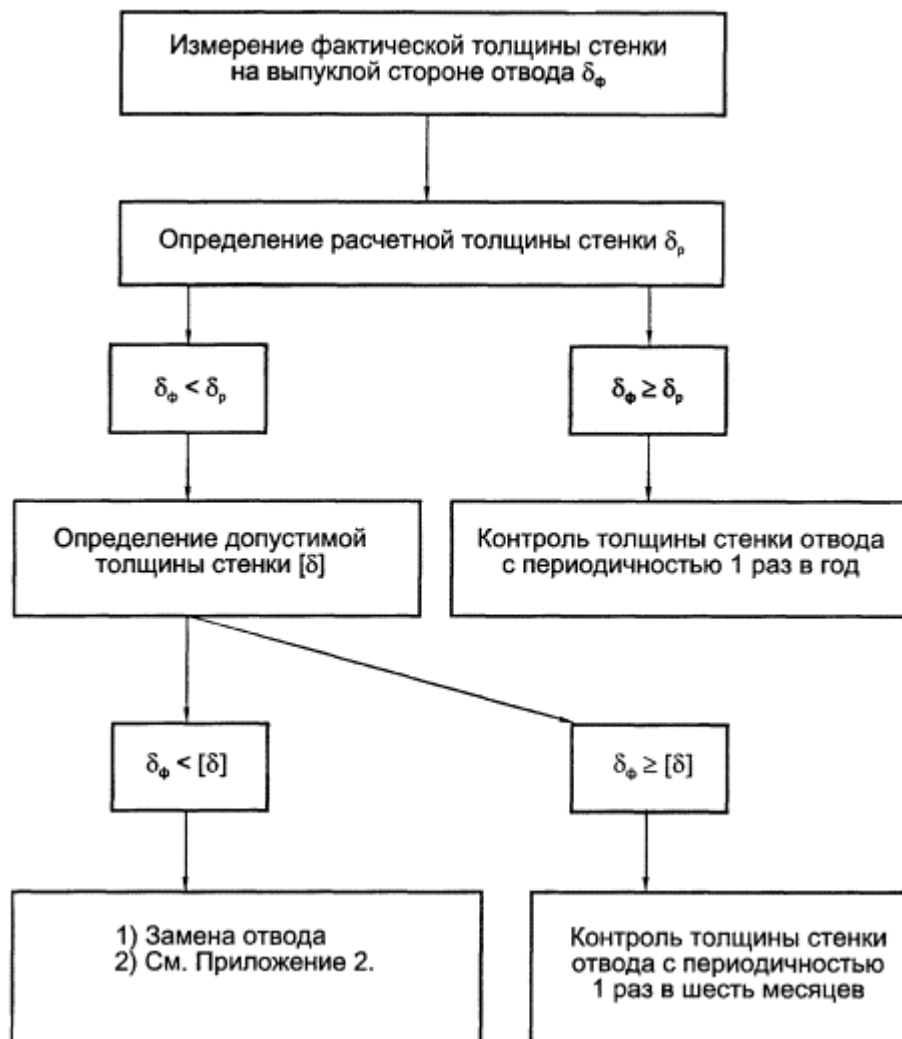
Измерение фактической толщины стенки на выпуклой стороне отвода $\delta_ф$

Определение расчетной толщины стенки $\delta_р$

$\delta_ф < \delta_р$

$\delta_ф \geq \delta_р$

Определение допустимой толщины стенки $[\delta]$

Контроль толщины стенки отвода с периодичностью 1 раз в год

$\delta_ф < [\delta]$

$\delta_ф \geq [\delta]$

1) Замена отвода
2) См. Приложение 2.

Контроль толщины стенки отвода с периодичностью 1 раз в шесть месяцев